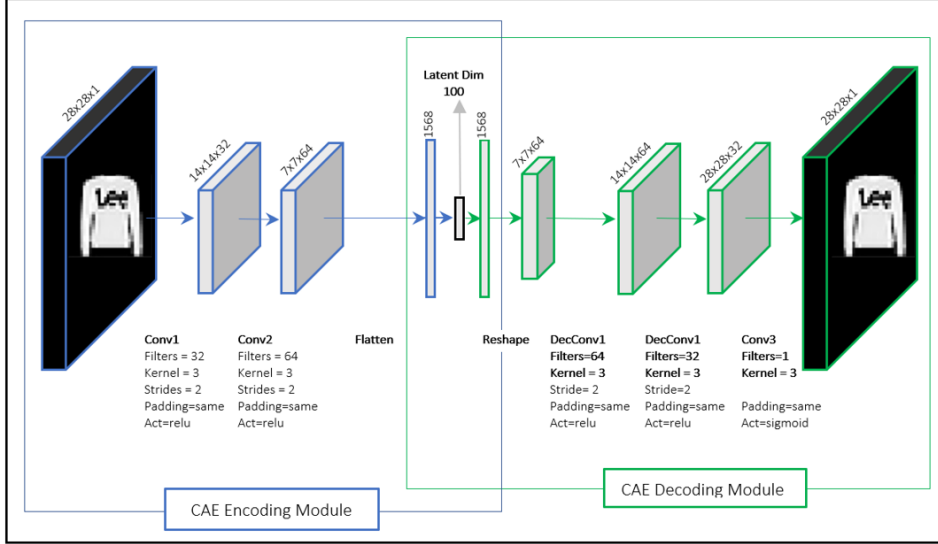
28x28x1

Lee

14x14x32

7x7x64

1568

Latent Dim
100

1568

7x7x64

14x14x64

28x28x32

28x28x1

Lee

Conv1
Filters = 32
Kernel = 3
Strides = 2
Padding=same
Act=relu

Conv2
Filters = 64
Kernel = 3
Strides = 2
Padding=same
Act=relu

Flatten

Reshape

DecConv1
Filters=64
Kernel = 3
Stride= 2
Padding=same
Act=relu

DecConv1
Filters=32
Kernel = 3
Stride=2
Padding=same
Act=relu

Conv3
Filters=1
Kernel = 3
Padding=same
Act=sigmoid

CAE Encoding Module

CAE Decoding Module